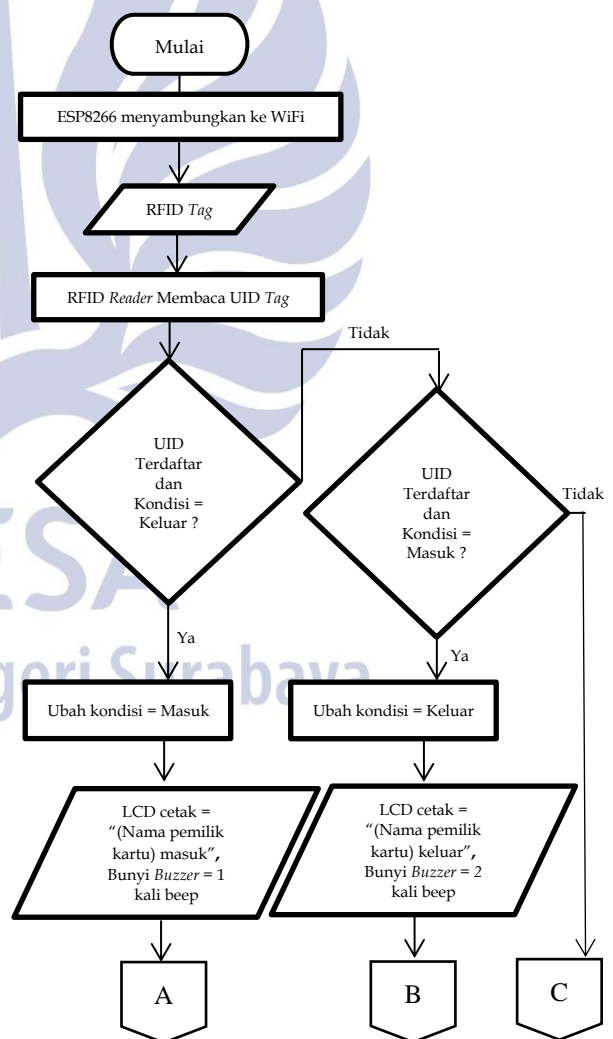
Mulai

ESP8266 menyambungkan ke WiFi

RFID Tag

RFID Reader Membaca UID Tag

Tidak

UID Terdaftar dan Kondisi = Keluar ?

UID Terdaftar dan Kondisi = Masuk ?

Tidak

Ya

Ya

Ubah kondisi = Masuk

Ubah kondisi = Keluar

LCD cetak = "(Nama pemilik kartu) masuk", Bunyi Buzzer = 1 kali beep

LCD cetak = "(Nama pemilik kartu) keluar", Bunyi Buzzer = 2 kali beep

A

B

C

egeri Surabaya